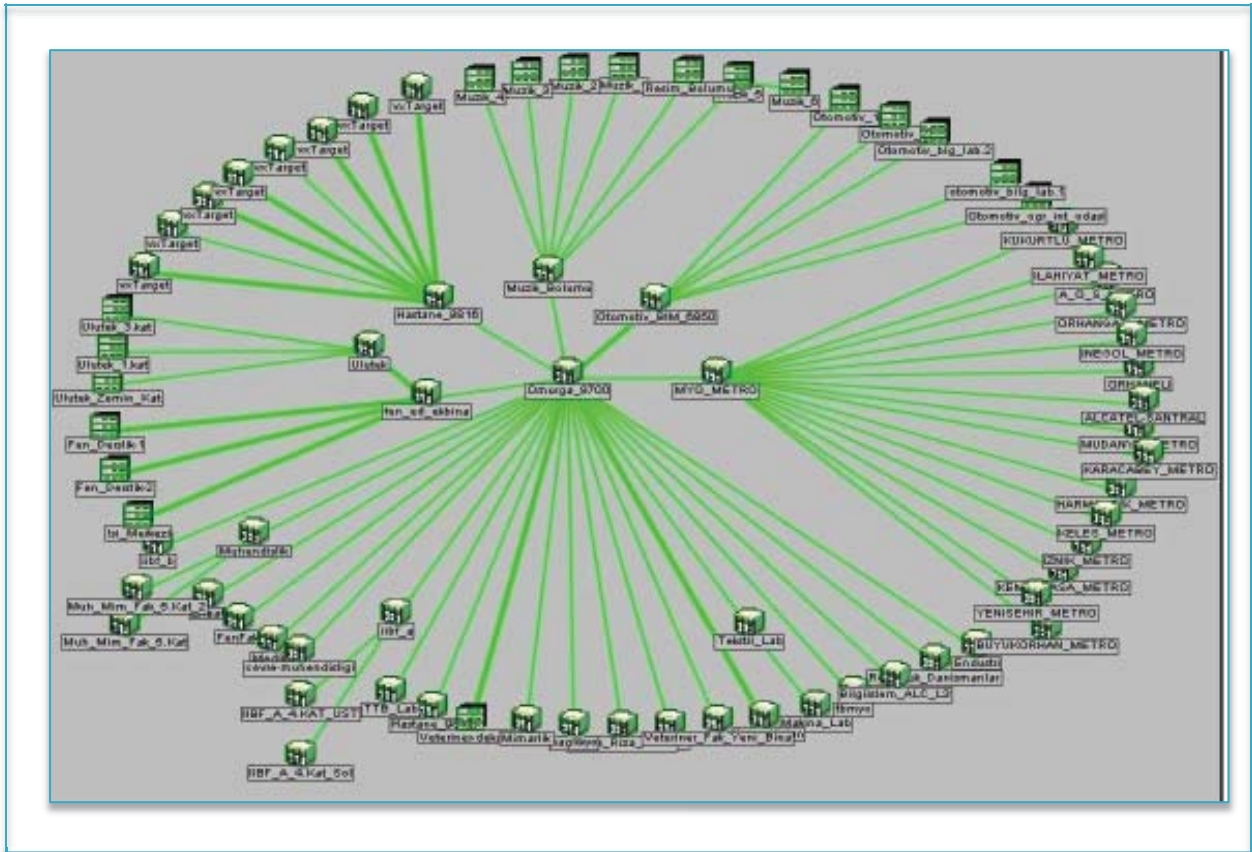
Muzik_4
Muzik_3
Muzik_2
Muzik_
Resim_Bolumu
Muzik_5
Muzik_6
Otomotiv_
Otomotiv_big_lab.2
otomotiv_bilg_lab.1
Otomotiv_ogr_int_odasi
KUKURTLU_METRO
ILAHIYAT_METRO
A_O_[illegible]_METRO
ORHANGAZI_METRO
INEGOL_METRO
ORHANELI
ALCATEL_SANTRAL
MUDANYA_METRO
KARACABEY_METRO
HARMANCIK_METRO
KELES_METRO
IZNIK_METRO
KEMALPASA_METRO
YENISEHIR_METRO
BUYUKORHAN_METRO
vxTarget
vxTarget
vxTarget
vxTarget
vxTarget
vxTarget
vxTarget
vxTarget
vxTarget
Hastane_9916
Muzik_Bolumu
Otomotiv_Mtkl_6950
Uludag_3.kat
Ulutek_1.kat
Ulutek_Zemin_Kat
Ulutek
fen_ed_ekbina
Omurga_9700
MYO_METRO
Fen_Destlik1
Fen_Destlik2
bt_Merkez
ibt_b
Muhendislik
Muh_Mim_Fak_6.Kat_2
Muh_Mim_Fak_6.Kat
FenFak
cevre-muhendisligi
IIBF_d
Tekstil_Lab
Endustri
Rektorluk_Danismanlar
Bilgislem_ALC_L2
ttmyo
IIBF_A_4.KAT_UST
TTB_Lab
Hastane_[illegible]
Veterinerdek
Mimarlik
Saglikyo
Veteriner_Fak_Yeni_Bina
Makina_Lab
IIBF_A_4.Kat_Sol